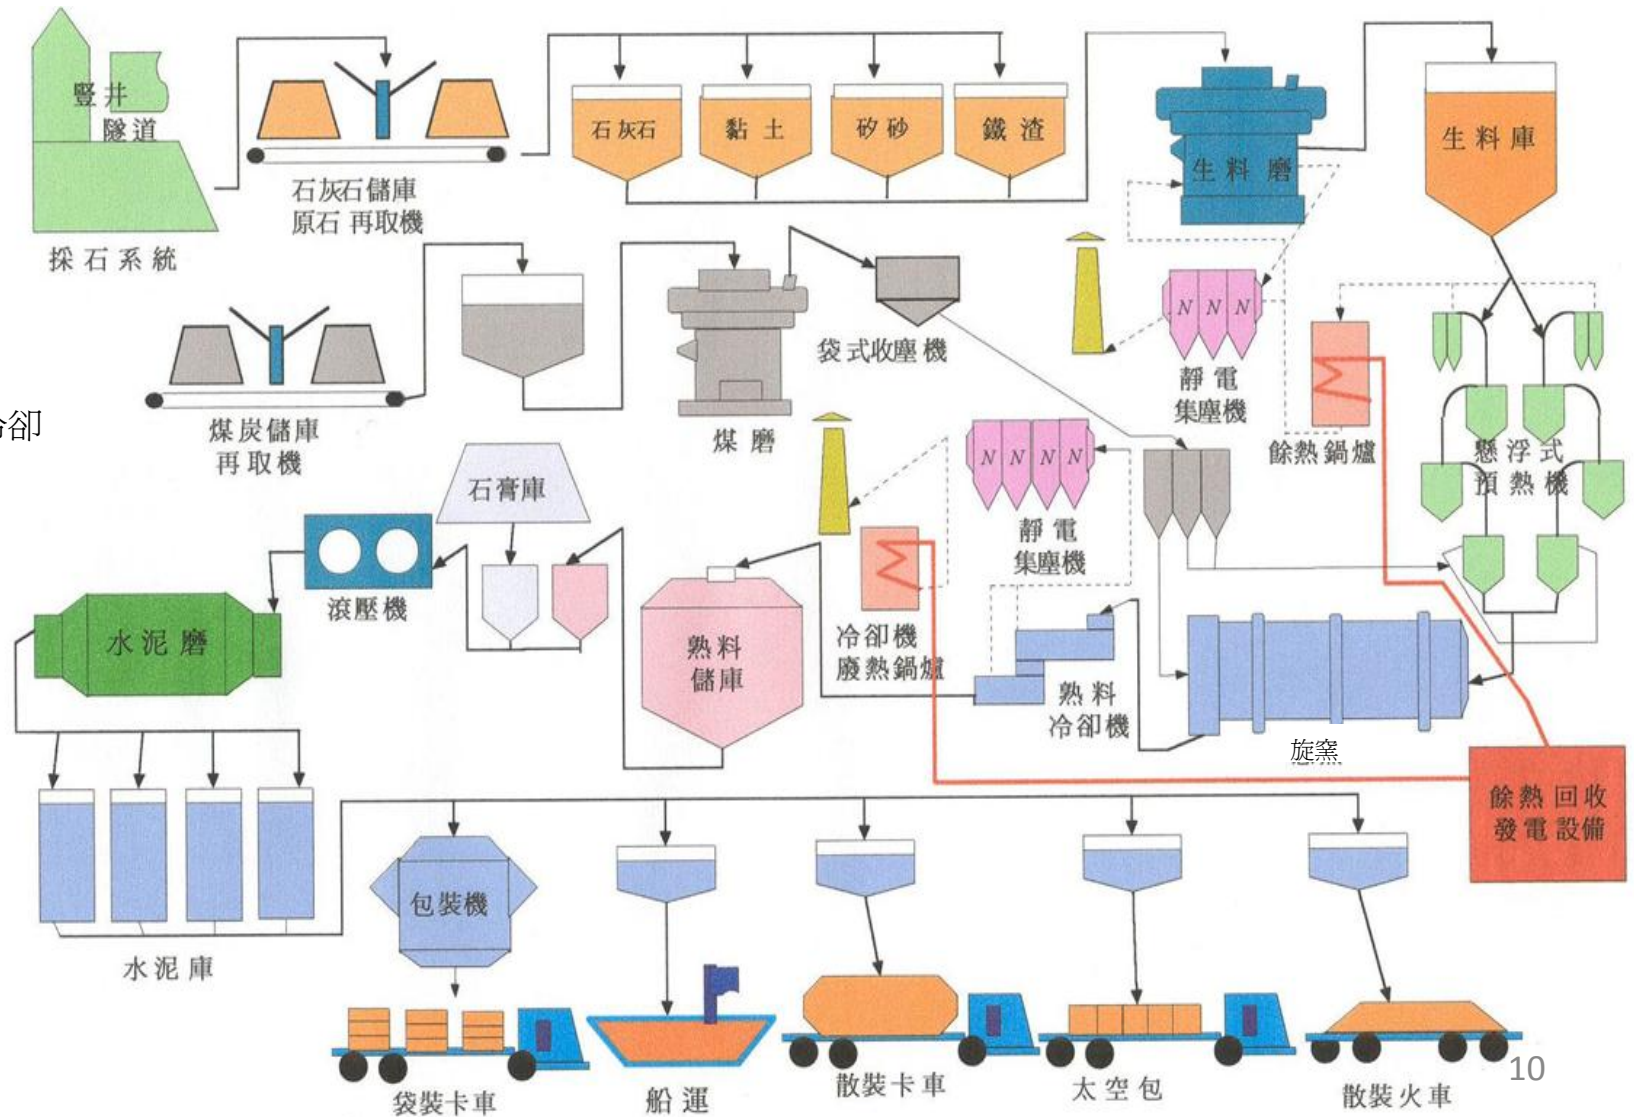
豎井
隧道
採石系統
石灰石儲庫
原石 再取機
石灰石
黏土
矽砂
鐵渣
生料磨
生料庫
煤炭儲庫
再取機
煤磨
袋式收塵機
靜電
集塵機
餘熱鍋爐
懸浮式
預熱機
冷卻
石膏庫
滾壓機
水泥磨
熟料
儲庫
冷卻機
廢熱鍋爐
靜電
集塵機
熟料
冷卻機
旋窯
餘熱回收
發電設備
水泥庫
包裝機
袋裝卡車
船運
散裝卡車
太空包
散裝火車
10